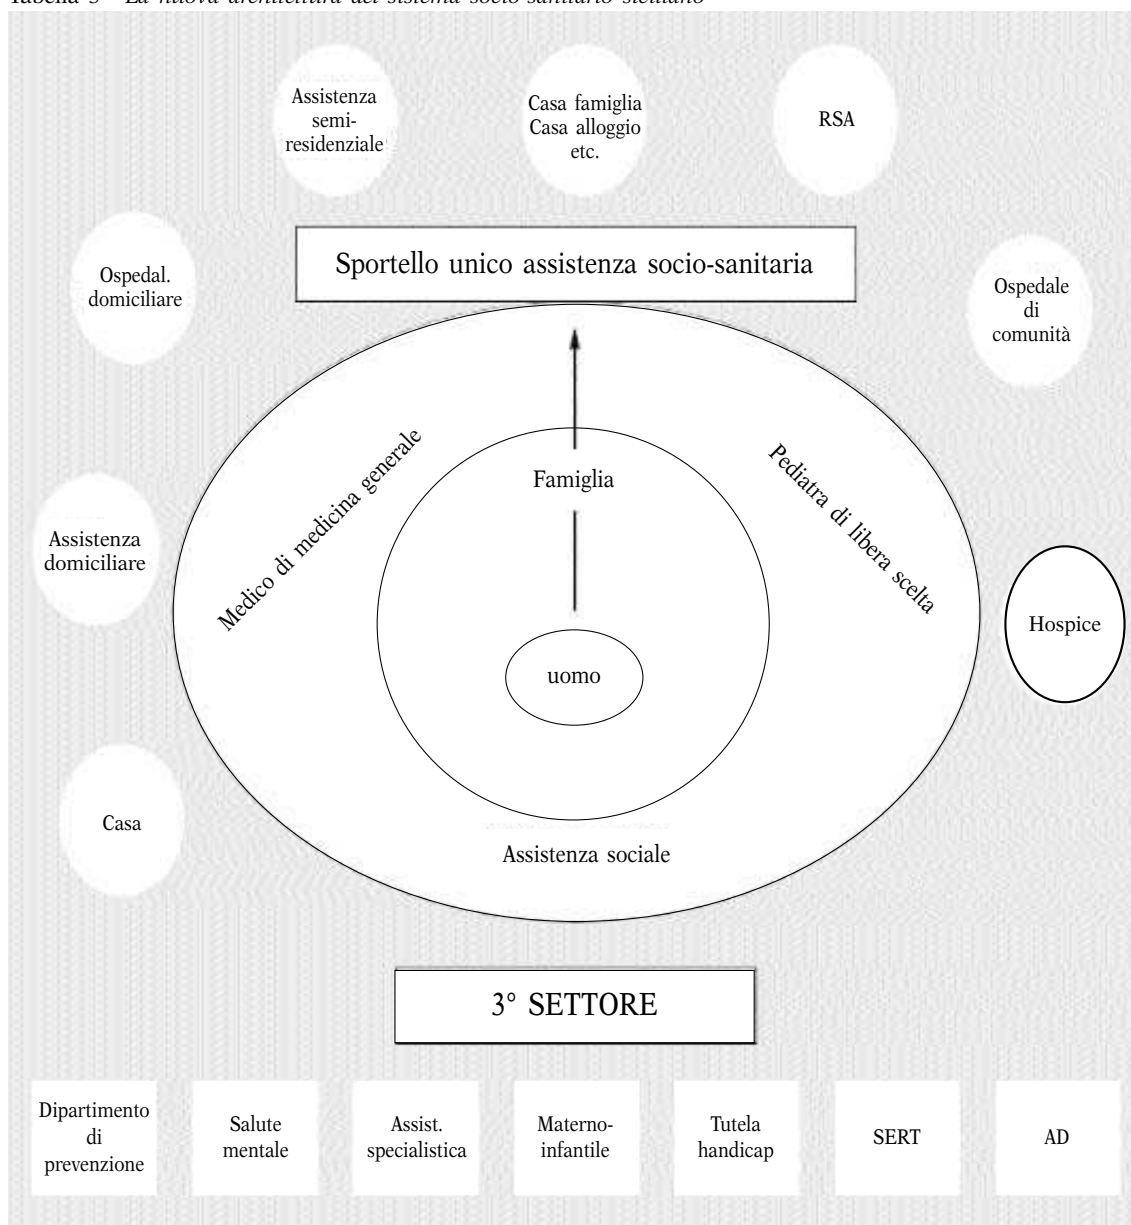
Tabella 3 - La nuova architettura del sistema socio-sanitario siciliano

Assistenza semi-residenziale

Casa famiglia
Casa alloggio
etc.

RSA

Ospedal. domiciliare

Sportello unico assistenza socio-sanitaria

Ospedale di comunità

Medico di medicina generale

Famiglia

Pediatra di libera scelta

Assistenza domiciliare

Hospice

uomo

Casa

Assistenza sociale

3° SETTORE

| Dipartimento di prevenzione | Salute mentale | Assist. specialistica | Materno-infantile | Tutela handicap | SERT | AD |
|---|---|---|---|---|---|---|